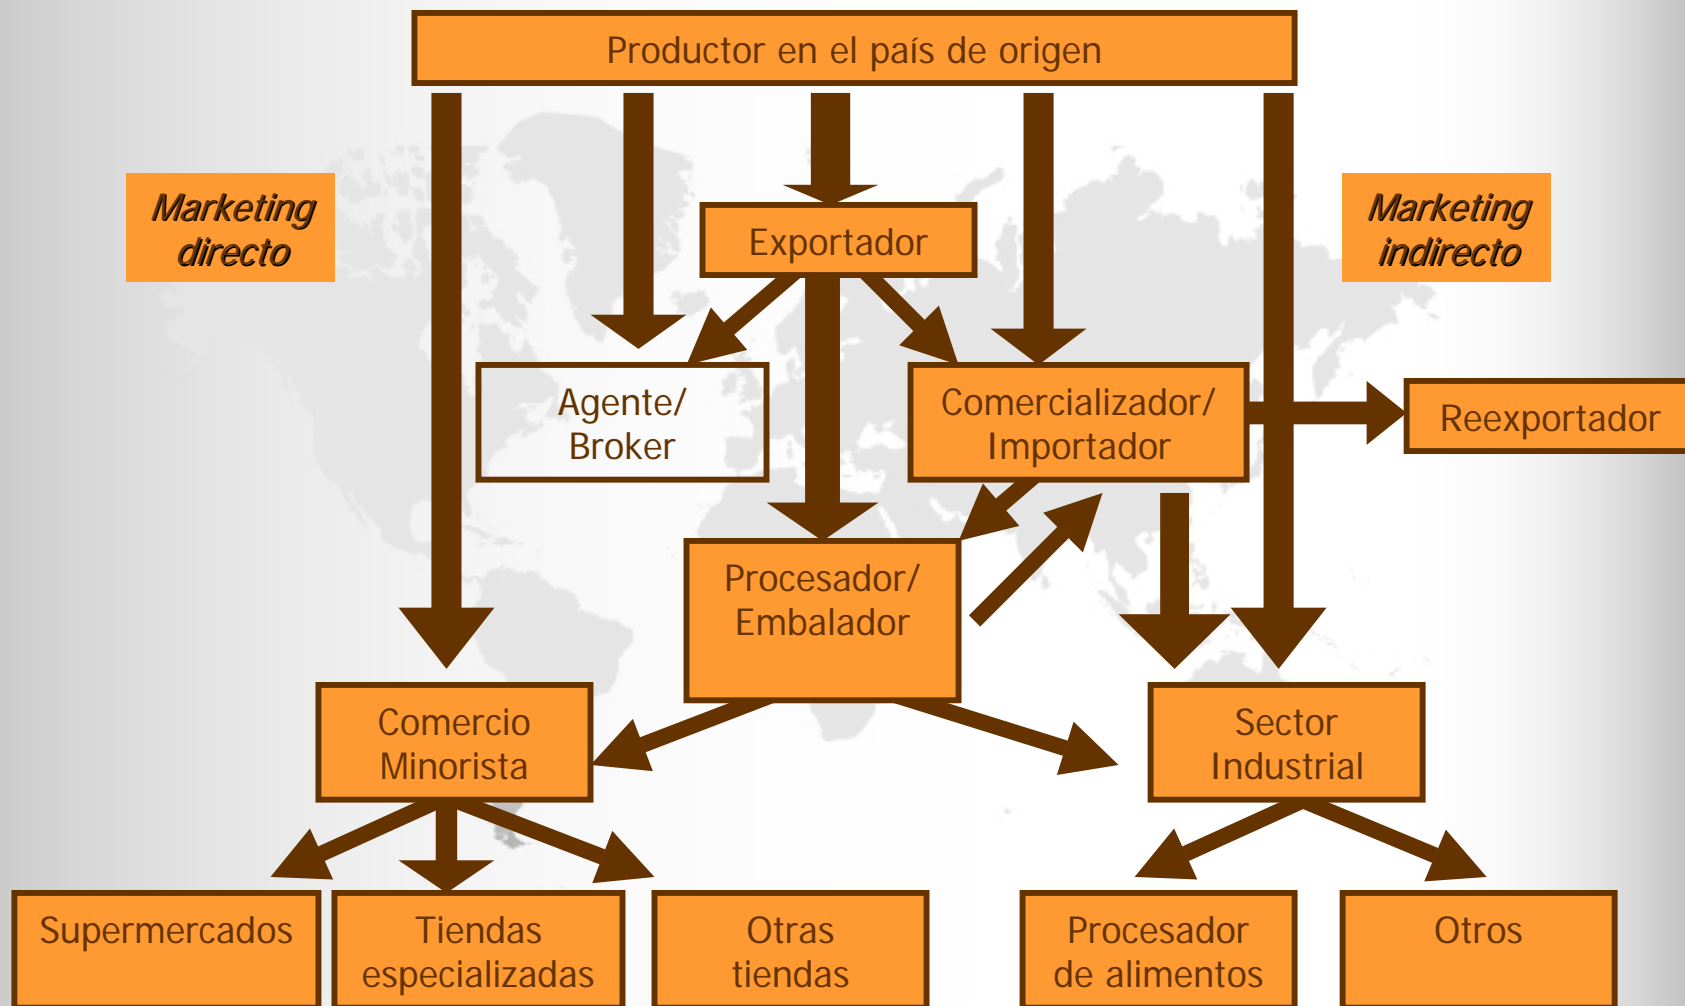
Productor en el país de origen

Marketing directo

Marketing indirecto

Exportador

Agente/ Broker

Comercializador/ Importador

Reexportador

Procesador/ Embalador

Comercio Minorista

Sector Industrial

Supermercados

Tiendas especializadas

Otras tiendas

Procesador de alimentos

Otros